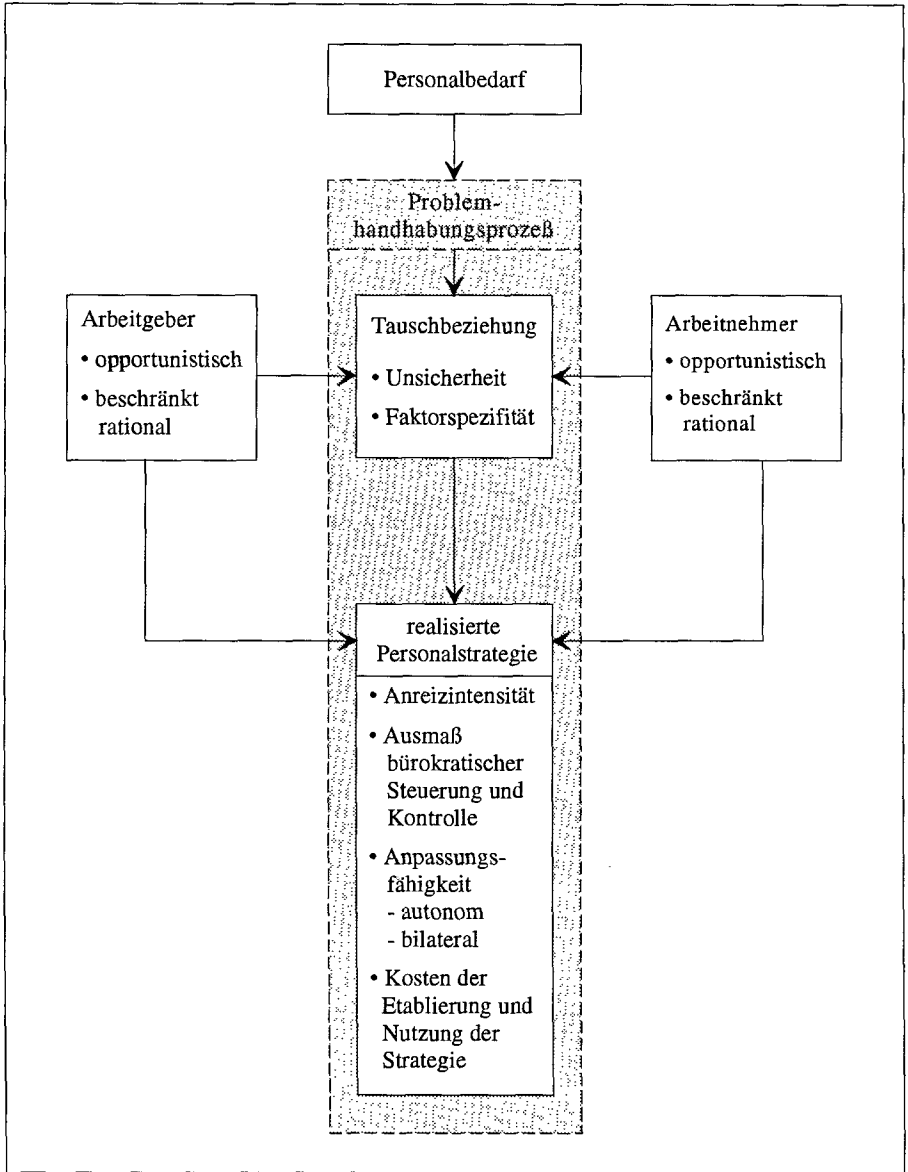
Personalbedarf

Problemhandhabungsprozeß

Arbeitgeber
• opportunistisch
• beschränkt rational

Tauschbeziehung
• Unsicherheit
• Faktorspezifität

Arbeitnehmer
• opportunistisch
• beschränkt rational

realisierte Personalstrategie
• Anreizintensität
• Ausmaß bürokratischer Steuerung und Kontrolle
• Anpassungsfähigkeit
- autonom
- bilateral
• Kosten der Etablierung und Nutzung der Strategie